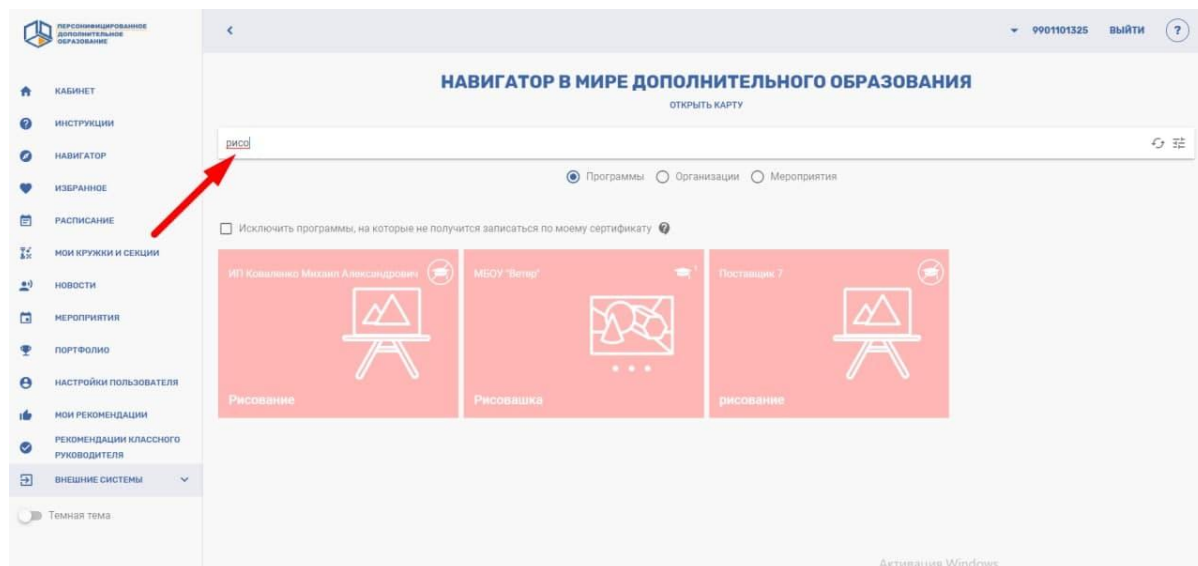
ПЕРСОНИФИЦИРОВАННОЕ ДОПОЛНИТЕЛЬНОЕ ОБРАЗОВАНИЕ

КАБИНЕТ
ИНСТРУКЦИИ
НАВИГАТОР
ИЗБРАННОЕ
РАСПИСАНИЕ
МОИ КРУЖКИ И СЕКЦИИ
НОВОСТИ
МЕРОПРИЯТИЯ
ПОРТФОЛИО
НАСТРОЙКИ ПОЛЬЗОВАТЕЛЯ
МОИ РЕКОМЕНДАЦИИ
РЕКОМЕНДАЦИИ КЛАССНОГО РУКОВОДИТЕЛЯ
ВНЕШНИЕ СИСТЕМЫ
Темная тема

<
9901101325 ВЫЙТИ ?

НАВИГАТОР В МИРЕ ДОПОЛНИТЕЛЬНОГО ОБРАЗОВАНИЯ
ОТКРЫТЬ КАРТУ

рисо

Программы Организации Мероприятия

Исключить программы, на которые не получится записаться по моему сертификату

ИП Коваленко Михаил Александрович
Рисование

МБОУ "Ветер"
Рисовашка

Поставщик 7
рисование

Активация Windows